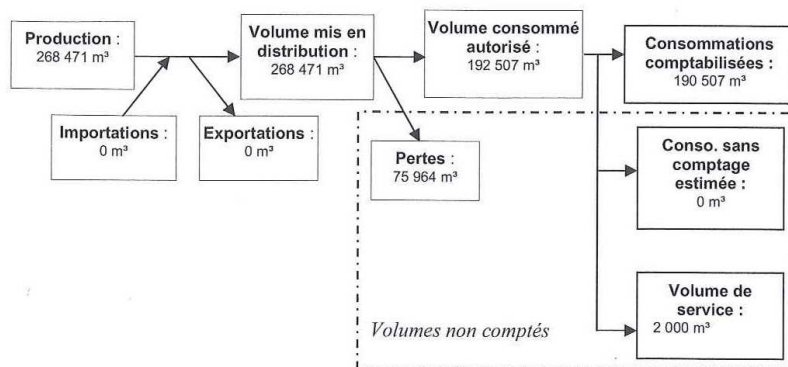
Production : 268 471 m³

Importations : 0 m³

Exportations : 0 m³

Volume mis en distribution : 268 471 m³

Volume consommé autorisé : 192 507 m³

Pertes : 75 964 m³

Consommations comptabilisées : 190 507 m³

Conso. sans comptage estimée : 0 m³

Volume de service : 2 000 m³

Volumes non comptés